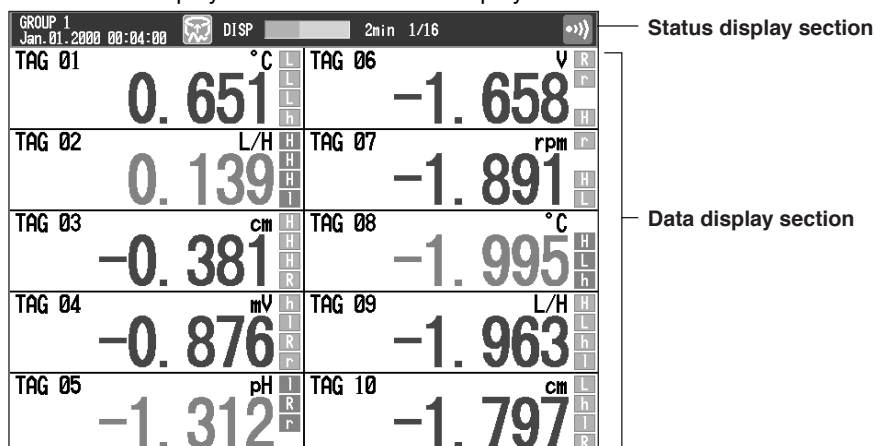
GROUP 1
Jan.01.2000 00:04:00

DISP

2min 1/16

Status display section

| TAG 01 | °C | 0. 651 | L L L h | TAG 06 | V | −1. 658 | R r H |
|---|---|---|---|---|---|---|---|
| TAG 02 | L/H | 0. 139 | H H H l | TAG 07 | rpm | −1. 891 | r H L |
| TAG 03 | cm | −0. 381 | H H H R | TAG 08 | °C | −1. 995 | H L h |
| TAG 04 | mV | −0. 876 | h l R r | TAG 09 | L/H | −1. 963 | H L h l |
| TAG 05 | pH | −1. 312 | l R r | TAG 10 | cm | −1. 797 | L h l R |

Data display section